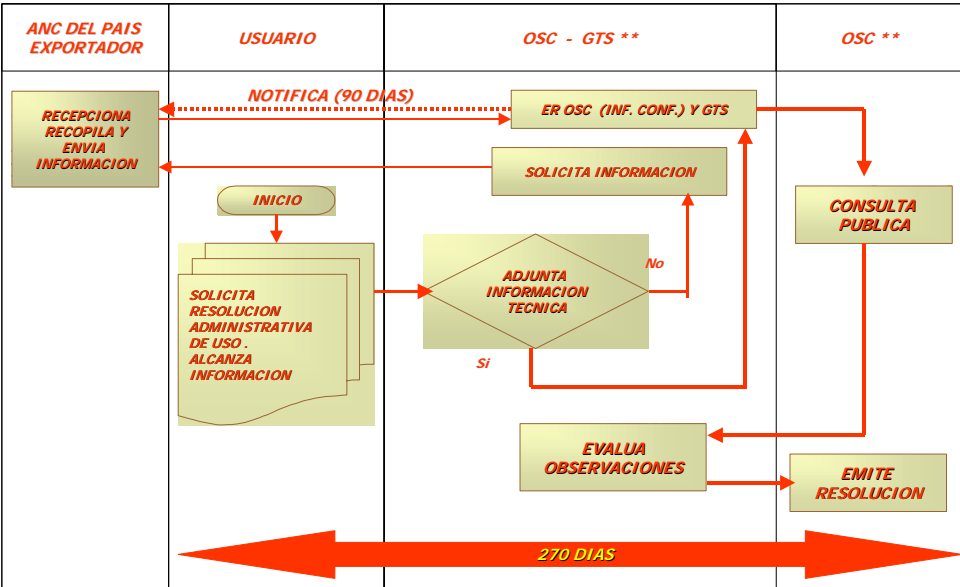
ANC DEL PAIS EXPORTADOR

USUARIO

OSC - GTS **

OSC **

NOTIFICA (90 DIAS)

RECEPCIONA RECOPILA Y ENVIA INFORMACION

ER OSC (INF. CONF.) Y GTS

SOLICITA INFORMACION

INICIO

CONSULTA PUBLICA

SOLICITA RESOLUCION ADMINISTRATIVA DE USO. ALCANZA INFORMACION

ADJUNTA INFORMACION TECNICA

No

Si

EVALUA OBSERVACIONES

EMITE RESOLUCION

270 DIAS